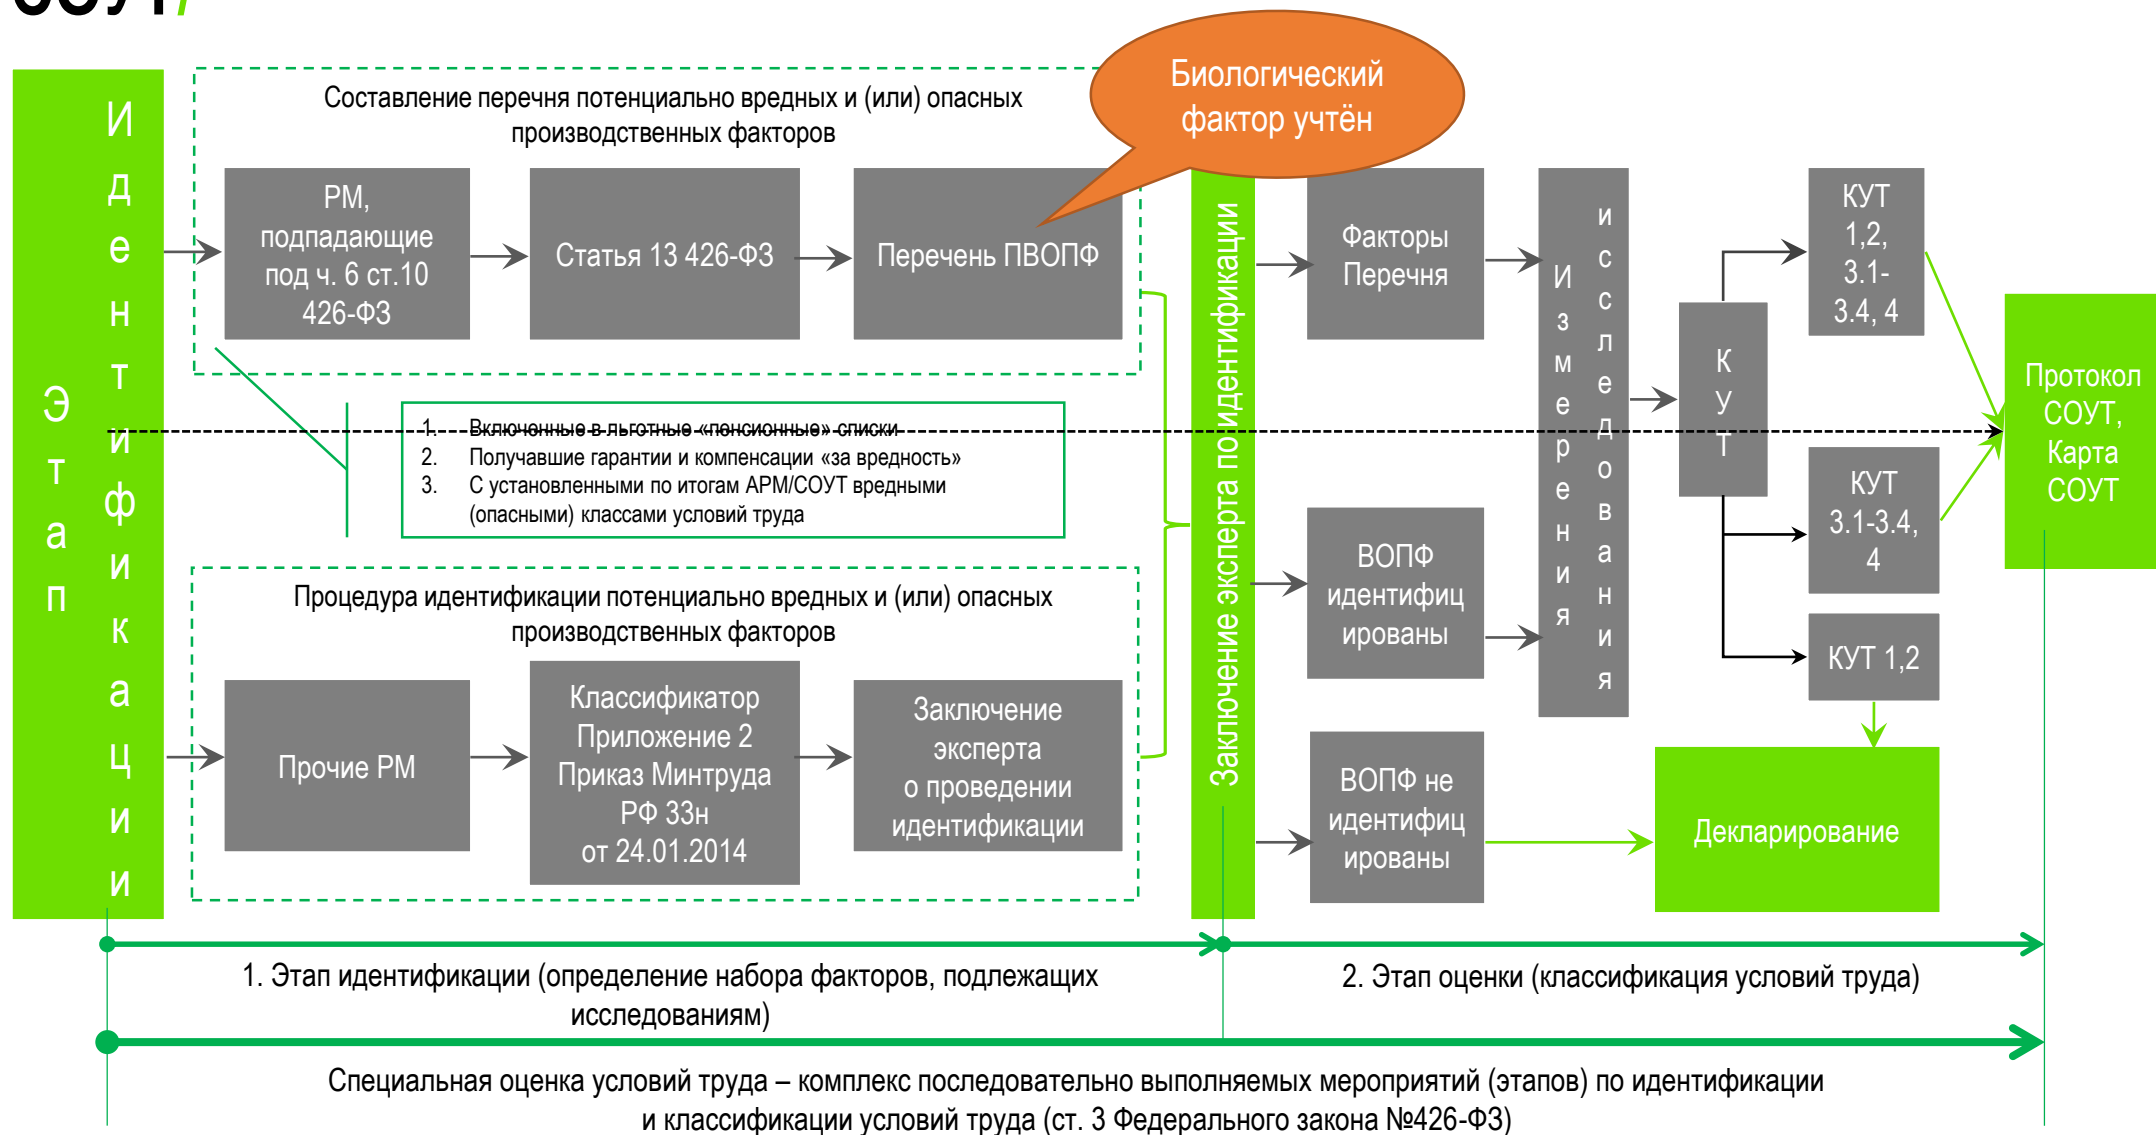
СОУТ

Этап

Идентификации

Составление перечня потенциально вредных и (или) опасных производственных факторов

Биологический фактор учтён

РМ, подпадающие под ч. 6 ст.10 426-ФЗ

Статья 13 426-ФЗ

Перечень ПВОПФ

1. Включенные в льготные «пенсионные» списки
2. Получавшие гарантии и компенсации «за вредность»
3. С установленными по итогам АРМ/СОУТ вредными (опасными) классами условий труда

Процедура идентификации потенциально вредных и (или) опасных производственных факторов

Прочие РМ

Классификатор Приложение 2 Приказ Минтруда РФ 33н от 24.01.2014

Заключение эксперта о проведении идентификации

Заключение эксперта по идентификации

Факторы Перечня

ВОПФ идентифицированы

ВОПФ не идентифицированы

Измерения

исследования

КУТ

КУТ 1,2, 3.1-3.4, 4

КУТ 3.1-3.4, 4

КУТ 1,2

Протокол СОУТ, Карта СОУТ

Декларирование

1. Этап идентификации (определение набора факторов, подлежащих исследованиям)

2. Этап оценки (классификация условий труда)

Специальная оценка условий труда – комплекс последовательно выполняемых мероприятий (этапов) по идентификации и классификации условий труда (ст. 3 Федерального закона №426-ФЗ)